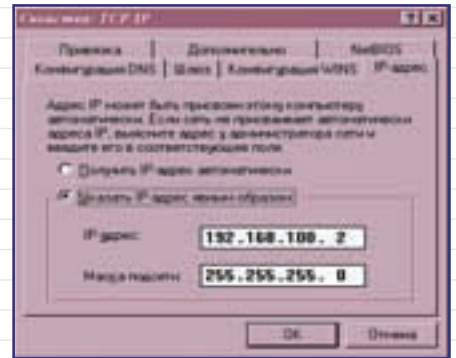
Свойства: TCP/IP

? ×

Привязка | Дополнительно | NetBIOS

Конфигурация DNS | Шлюз | Конфигурация WINS | IP-адрес

Адрес IP может быть присвоен этому компьютеру автоматически. Если сеть не присваивает автоматически адреса IP, выясните адрес у администратора сети и введите его в соответствующее поле.

Получить IP-адрес автоматически

Указать IP-адрес явным образом:

IP-адрес: 192.168.100. 2

Маска подсети: 255.255.255. 0

OK

Отмена